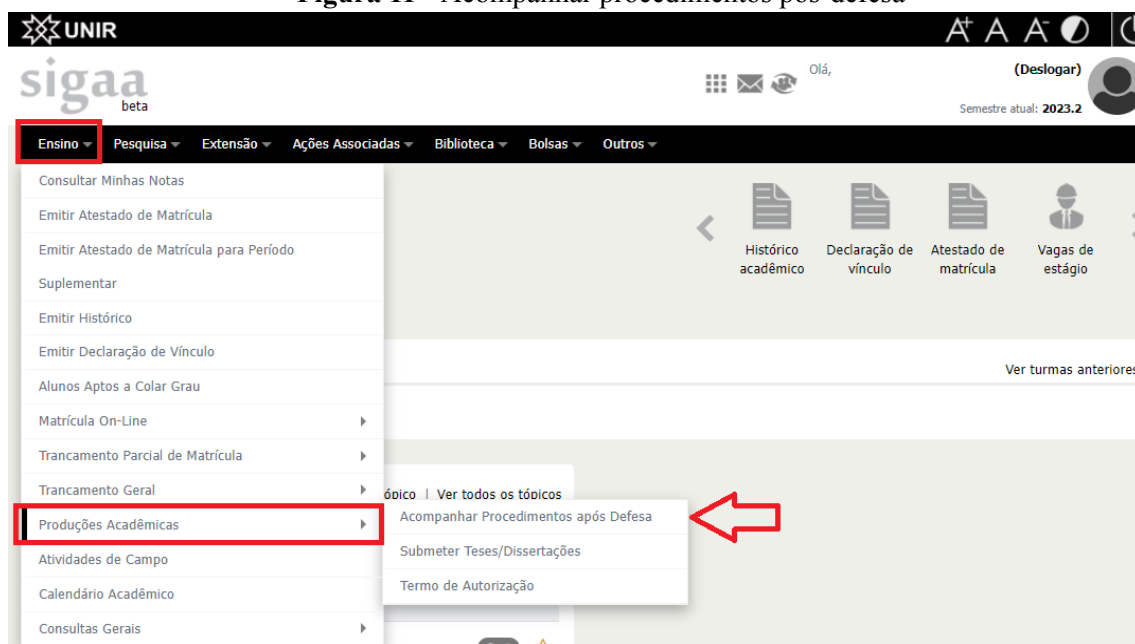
Figura 11 - Acompanhar procedimentos pós-defesa

UNIR

A⁺ A A⁻

sigaa beta

Olá,

(Deslogar)

Semestre atual: 2023.2

Ensino Pesquisa Extensão Ações Associadas Biblioteca Bolsas Outros

Consultar Minhas Notas
Emitir Atestado de Matrícula
Emitir Atestado de Matrícula para Período Suplementar
Emitir Histórico
Emitir Declaração de Vínculo
Alunos Aptos a Colar Grau
Matrícula On-Line
Trancamento Parcial de Matrícula
Trancamento Geral
Produções Acadêmicas
Atividades de Campo
Calendário Acadêmico
Consultas Gerais

Acompanhar Procedimentos após Defesa
Submeter Teses/Dissertações
Termo de Autorização

Histórico acadêmico
Declaração de vínculo
Atestado de matrícula
Vagas de estágio

Ver turmas anteriores

ópico | Ver todos os tópicos